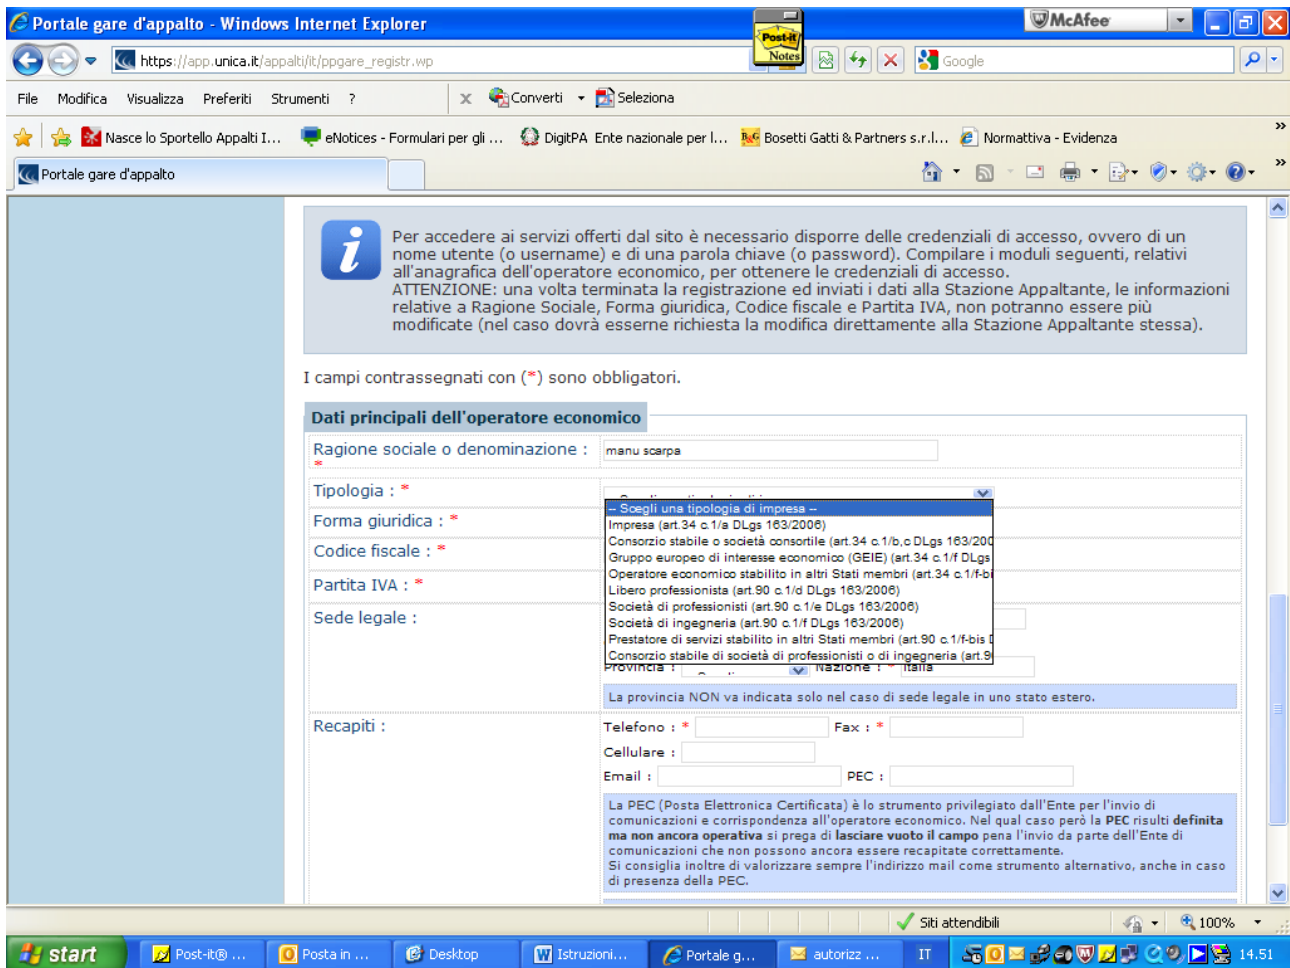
Portale gare d'appalto - Windows Internet Explorer

Post-it Notes

McAfee

https://app.unica.it/appalti/it/ppgare_registr.wp

Google

File Modifica Visualizza Preferiti Strumenti ?

Converti Seleziona

Nasce lo Sportello Appalti I... eNotices - Formulari per gli ... DigitPA Ente nazionale per l... Bosetti Gatti & Partners s.r.l.... Normattiva - Evidenza

Portale gare d'appalto

Per accedere ai servizi offerti dal sito è necessario disporre delle credenziali di accesso, ovvero di un nome utente (o username) e di una parola chiave (o password). Compilare i moduli seguenti, relativi all'anagrafica dell'operatore economico, per ottenere le credenziali di accesso.
ATTENZIONE: una volta terminata la registrazione ed inviati i dati alla Stazione Appaltante, le informazioni relative a Ragione Sociale, Forma giuridica, Codice fiscale e Partita IVA, non potranno essere più modificate (nel caso dovrà esserne richiesta la modifica direttamente alla Stazione Appaltante stessa).

I campi contrassegnati con (*) sono obbligatori.

Dati principali dell'operatore economico

Ragione sociale o denominazione : * manu scarpa

Tipologia : *

-- Scegli una tipologia di impresa --
Impresa (art.34 c.1/a DLgs 163/2006)
Consorzio stabile o società consortile (art.34 c.1/b,c DLgs 163/200
Gruppo europeo di interesse economico (GEIE) (art.34 c.1/f DLgs
Operatore economico stabilito in altri Stati membri (art.34 c.1/f-bi
Libero professionista (art.90 c.1/d DLgs 163/2006)
Società di professionisti (art.90 c.1/e DLgs 163/2006)
Società di ingegneria (art.90 c.1/f DLgs 163/2006)
Prestatore di servizi stabilito in altri Stati membri (art.90 c.1/f-bis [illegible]
Consorzio stabile di società di professionisti o di ingegneria (art.9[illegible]

Forma giuridica : *

Codice fiscale : *

Partita IVA : *

Sede legale :

Provincia : Nazione : * Italia

La provincia NON va indicata solo nel caso di sede legale in uno stato estero.

Recapiti :

Telefono : * Fax : *

Cellulare :

Email : PEC :

La PEC (Posta Elettronica Certificata) è lo strumento privilegiato dall'Ente per l'invio di comunicazioni e corrispondenza all'operatore economico. Nel qual caso però la PEC risulti definita ma non ancora operativa si prega di lasciare vuoto il campo pena l'invio da parte dell'Ente di comunicazioni che non possono ancora essere recapitate correttamente.
Si consiglia inoltre di valorizzare sempre l'indirizzo mail come strumento alternativo, anche in caso di presenza della PEC.

Siti attendibili 100%

start Post-it® ... Posta in ... Desktop Istruzioni... Portale g... autorizz ... IT 14.51